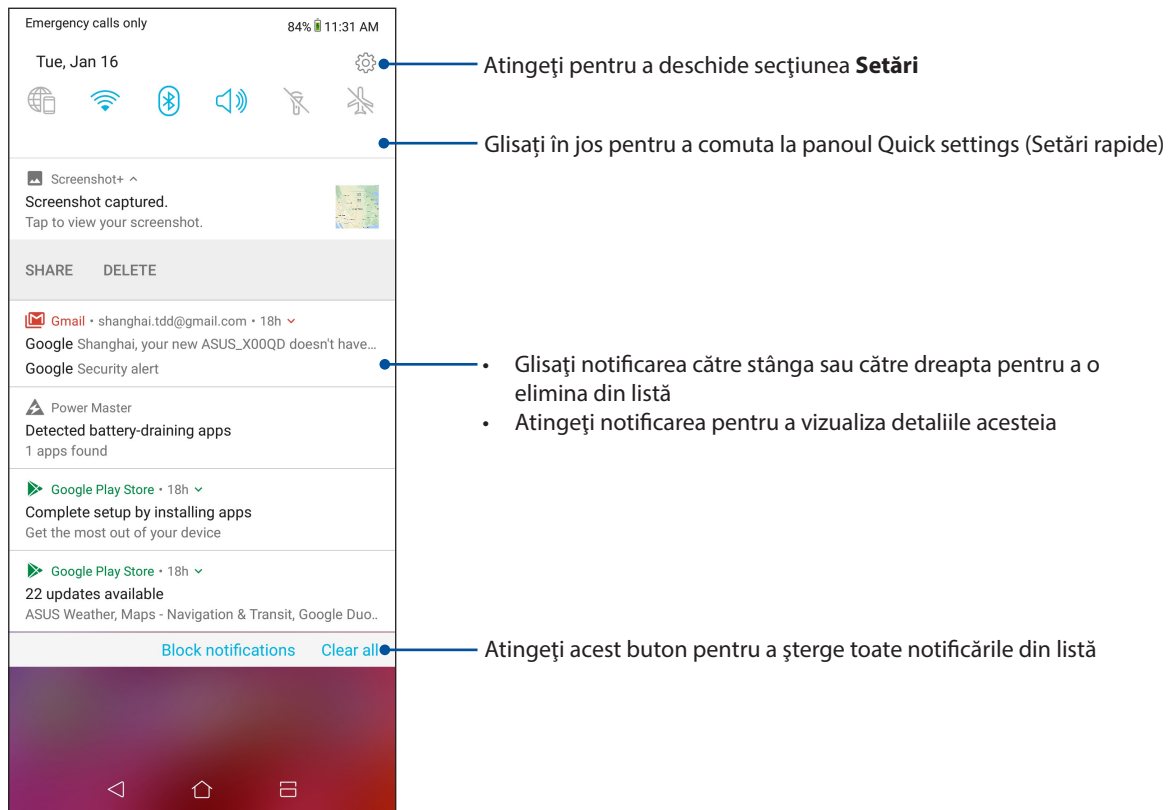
Emergency calls only

84% 11:31 AM

Tue, Jan 16

Screenshot+ ^

Screenshot captured.

Tap to view your screenshot.

SHARE DELETE

Gmail • shanghai.tdd@gmail.com • 18h

Google Shanghai, your new ASUS_X00QD doesn't have...

Google Security alert

Power Master

Detected battery-draining apps

1 apps found

Google Play Store • 18h

Complete setup by installing apps

Get the most out of your device

Google Play Store • 18h

22 updates available

ASUS Weather, Maps - Navigation & Transit, Google Duo..

Block notifications Clear all

Atingeţi pentru a deschide secţiunea **Setări**

Glisaţi în jos pentru a comuta la panoul Quick settings (Setări rapide)

• Glisaţi notificarea către stânga sau către dreapta pentru a o elimina din listă

• Atingeţi notificarea pentru a vizualiza detaliile acesteia

Atingeţi acest buton pentru a şterge toate notificările din listă